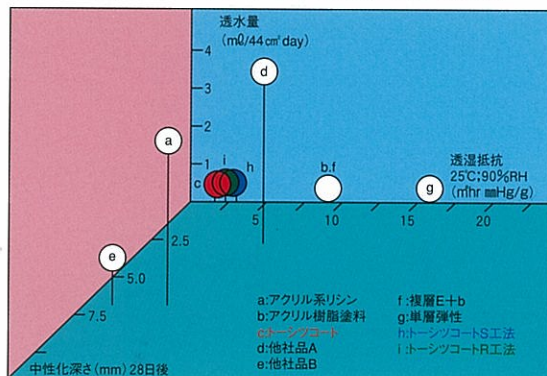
透水量
(mℓ/44㎠day)
4
3
2
1
d
a
c
i
h
b.f
g
透湿抵抗
25℃;90%RH
(㎡hr mmHg/g)
5
10
15
20
2.5
e
5.0
7.5
中性化深さ(mm) 28日後

a:アクリル系リシン
b:アクリル樹脂塗料
c:トーシンコート
d:他社品A
e:他社品B
f:複層E＋b
g:単層弾性
h:トーシンコートS工法
i:トーシンコートR工法